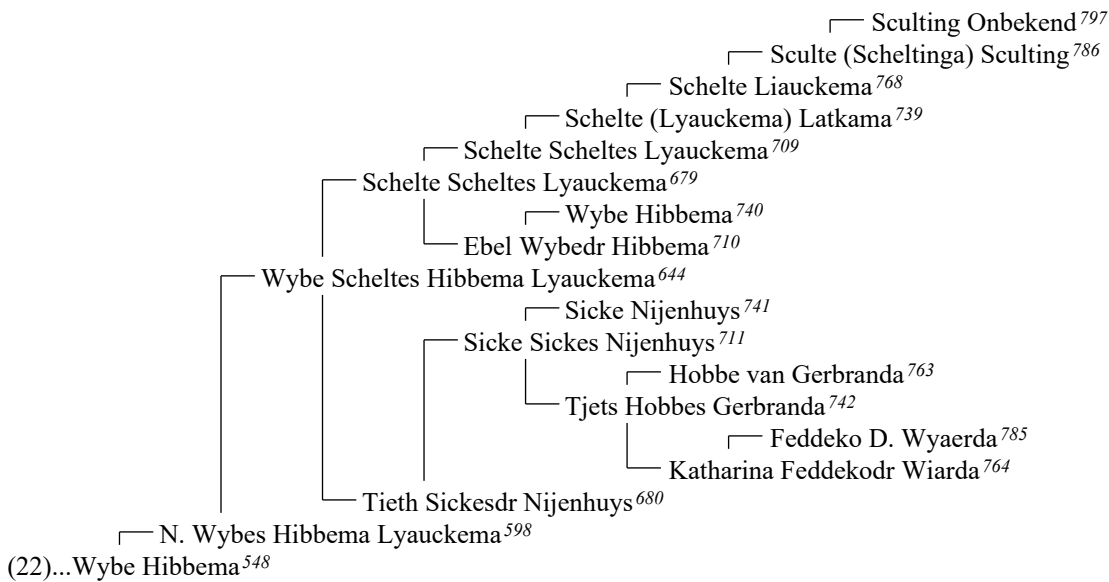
Sculting Onbekend$^{797}$
Sculte (Scheltinga) Sculting$^{786}$
Schelte Liauckema$^{768}$
Schelte (Lyauckema) Latkama$^{739}$
Schelte Scheltes Lyauckema$^{709}$
Schelte Scheltes Lyauckema$^{679}$
Wybe Hibbema$^{740}$
Ebel Wybedr Hibbema$^{710}$
Wybe Scheltes Hibbema Lyauckema$^{644}$
Sicke Nijenhuys$^{741}$
Sicke Sickes Nijenhuys$^{711}$
Hobbe van Gerbranda$^{763}$
Tjets Hobbes Gerbranda$^{742}$
Feddeko D. Wyaerda$^{785}$
Katharina Feddekodr Wiarda$^{764}$
Tieth Sickesdr Nijenhuys$^{680}$
N. Wybes Hibbema Lyauckema$^{598}$
(22)...Wybe Hibbema$^{548}$